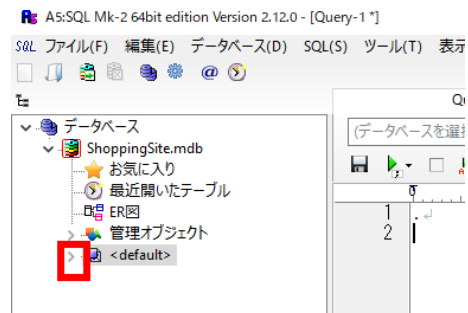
A5:SQL Mk-2 64bit edition Version 2.12.0 - [Query-1 *]

SQL ファイル(F) 編集(E) データベース(D) SQL(S) ツール(T) 表示

データベース
ShoppingSite.mdb
お気に入り
最近開いたテーブル
ER図
管理オブジェクト
<default>

Q
(データベースを選

1
2